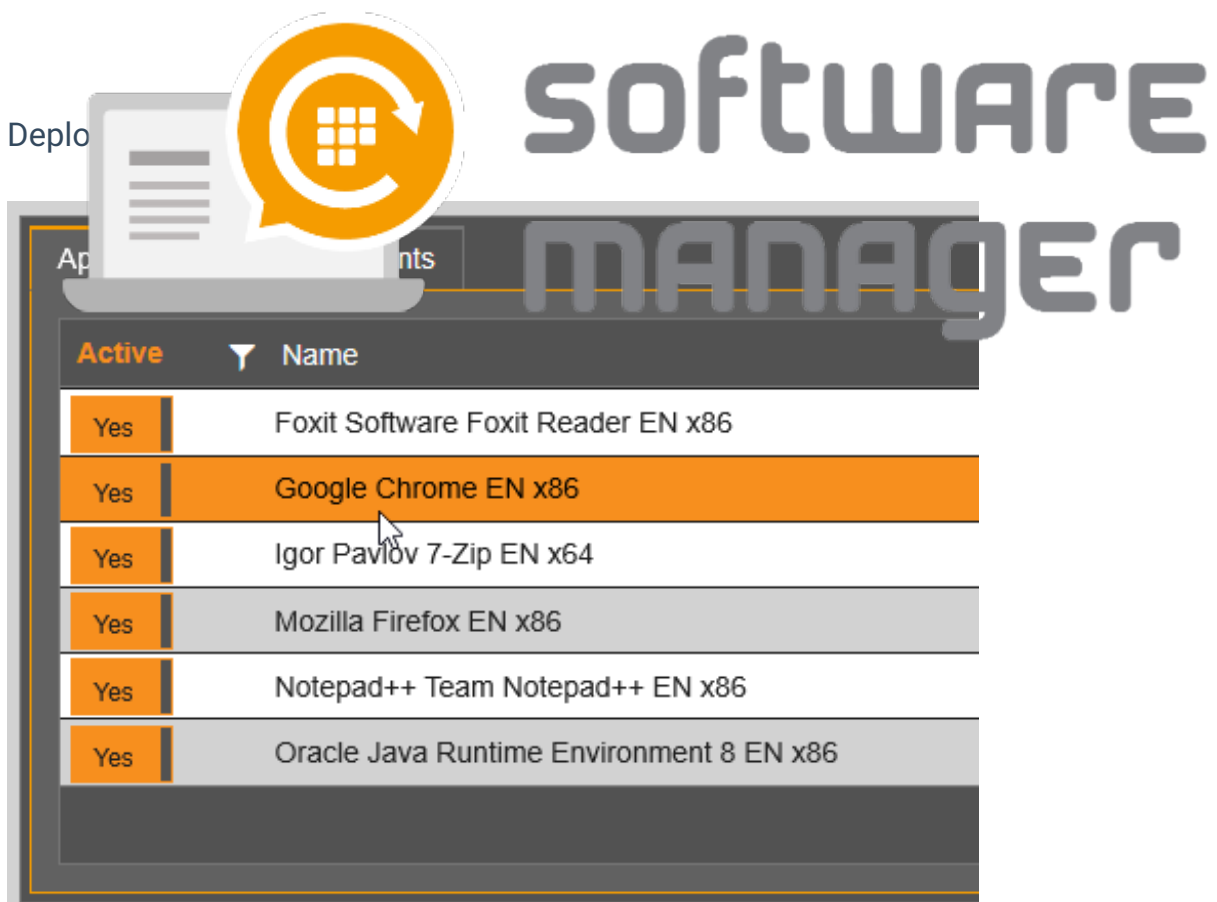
Deplo

software manager

Ap nts

| Active | Name |
|---|---|
| Yes | Foxit Software Foxit Reader EN x86 |
| Yes | Google Chrome EN x86 |
| Yes | Igor Pavlov 7-Zip EN x64 |
| Yes | Mozilla Firefox EN x86 |
| Yes | Notepad++ Team Notepad++ EN x86 |
| Yes | Oracle Java Runtime Environment 8 EN x86 |